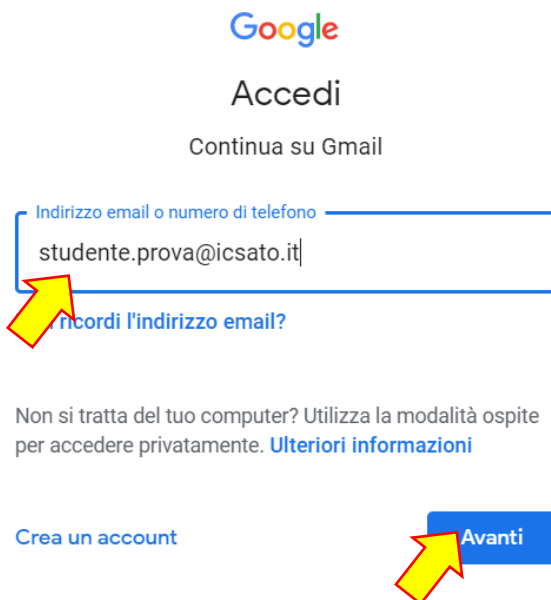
Google

Accedi

Continua su Gmail

Indirizzo email o numero di telefono

studente.prova@icsato.it

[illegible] ricordi l'indirizzo email?

Non si tratta del tuo computer? Utilizza la modalità ospite per accedere privatamente. Ulteriori informazioni

Crea un account

Avanti